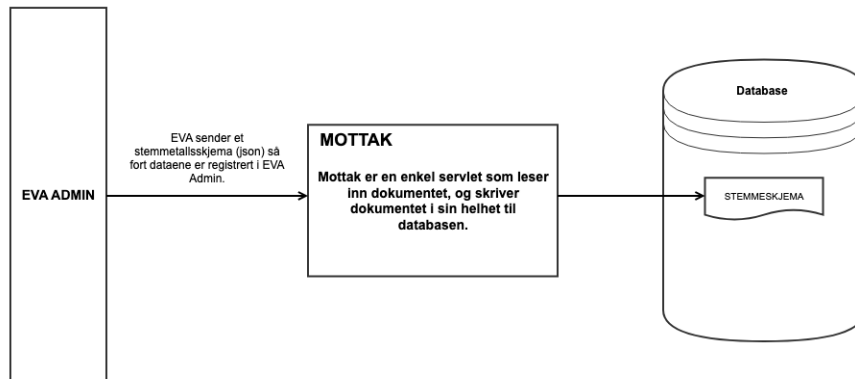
EVA ADMIN

EVA sender et stemmetallsskjema (json) så fort dataene er registrert i EVA Admin.

MOTTAK

Mottak er en enkel servlet som leser inn dokumentet, og skriver dokumentet i sin helhet til databasen.

Database

STEMMESKJEMA